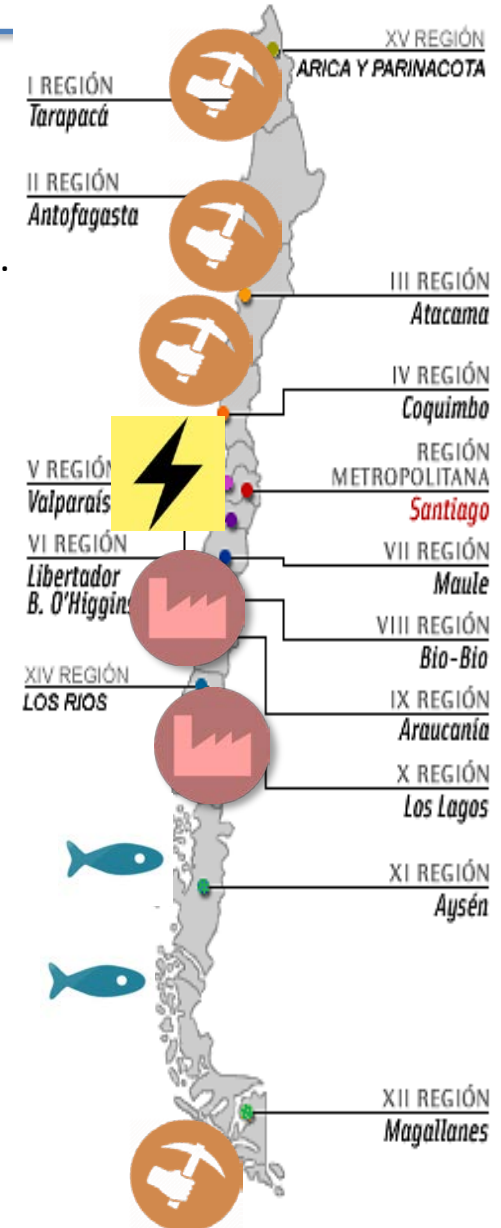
XV REGIÓN
ARICA Y PARINACOTA

I REGIÓN
Tarapacá

II REGIÓN
Antofagasta

III REGIÓN
Atacama

IV REGIÓN
Coquimbo

V REGIÓN
Valparaís

REGIÓN
METROPOLITANA
Santiago

VI REGIÓN
Libertador
B. O'Higgin

VII REGIÓN
Maule

VIII REGIÓN
Bio-Bio

XIV REGIÓN
LOS RIOS

IX REGIÓN
Araucanía

X REGIÓN
Los Lagos

XI REGIÓN
Aysén

XII REGIÓN
Magallanes